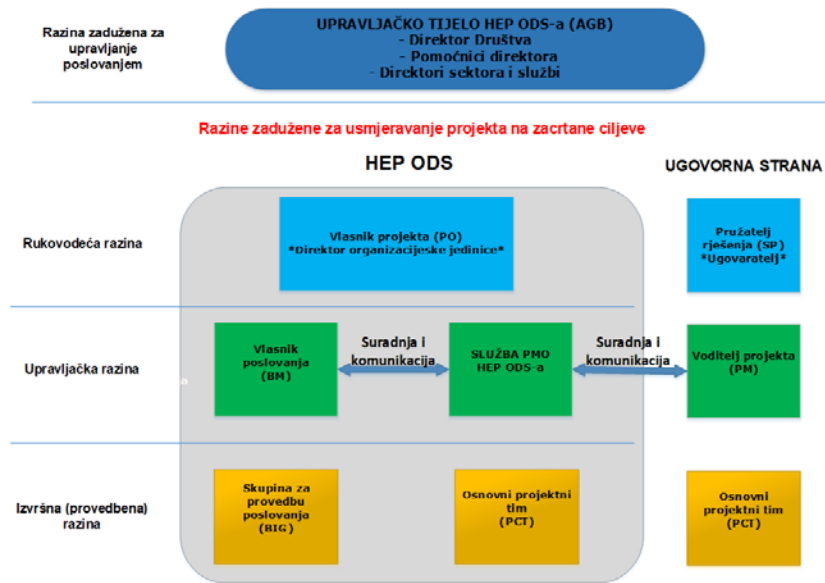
Razina zadužena za upravljanje poslovanjem

UPRAVLJAČKO TIJELO HEP ODS-a (AGB)
- Direktor Društva
- Pomoćnici direktora
- Direktori sektora i službi

Razine zadužene za usmjeravanje projekta na zacrtane ciljeve

HEP ODS

UGOVORNA STRANA

Rukovodeća razina

Vlasnik projekta (PO)
*Direktor organizacijeske jedinice*

Pružatelj rješenja (SP)
*Ugovaratelj*

Upravljačka razina

Vlasnik poslovanja (BM)

Suradnja i komunikacija

SLUŽBA PMO HEP ODS-a

Suradnja i komunikacija

Voditelj projekta (PM)

Izvršna (provedbena) razina

Skupina za provedbu poslovanja (BIG)

Osnovni projektni tim (PCT)

Osnovni projektni tim (PCT)